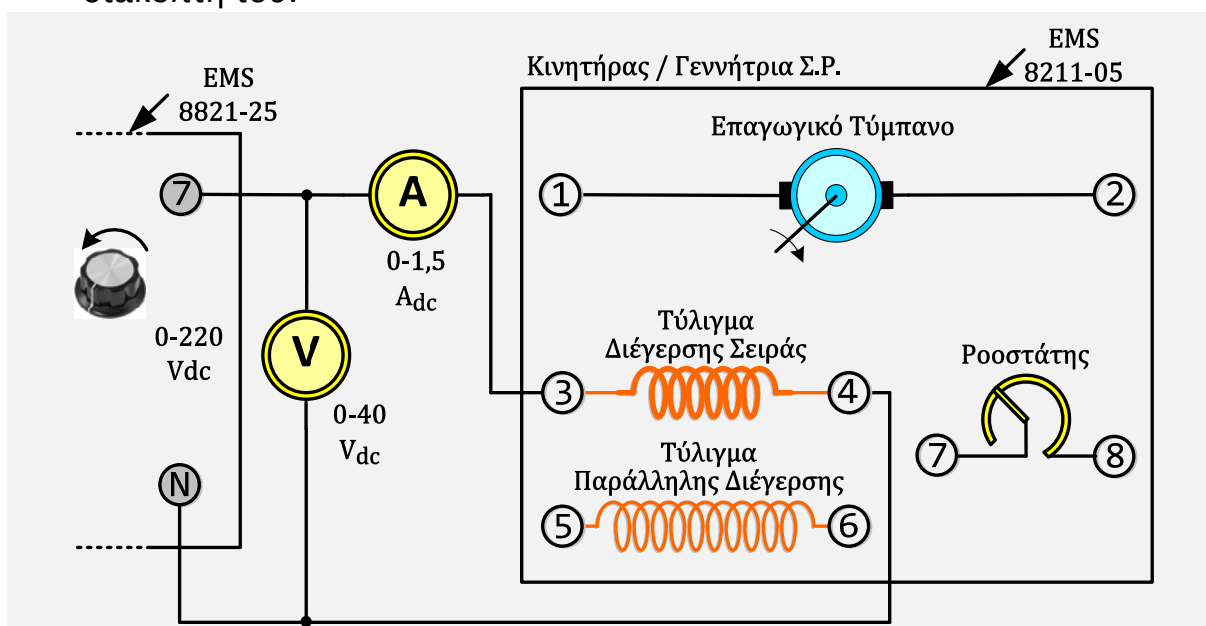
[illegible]

EMS 8821-25

7

0-220 Vdc

N

A

0-1,5 $A_{dc}$

V

0-40 $V_{dc}$

Κινητήρας / Γεννήτρια Σ.Ρ.

EMS 8211-05

Επαγωγικό Τύμπανο

1

2

Τύλιγμα Διέγερσης Σειράς

3

4

Τύλιγμα Παράλληλης Διέγερσης

5

6

Ροοστάτης

7

8